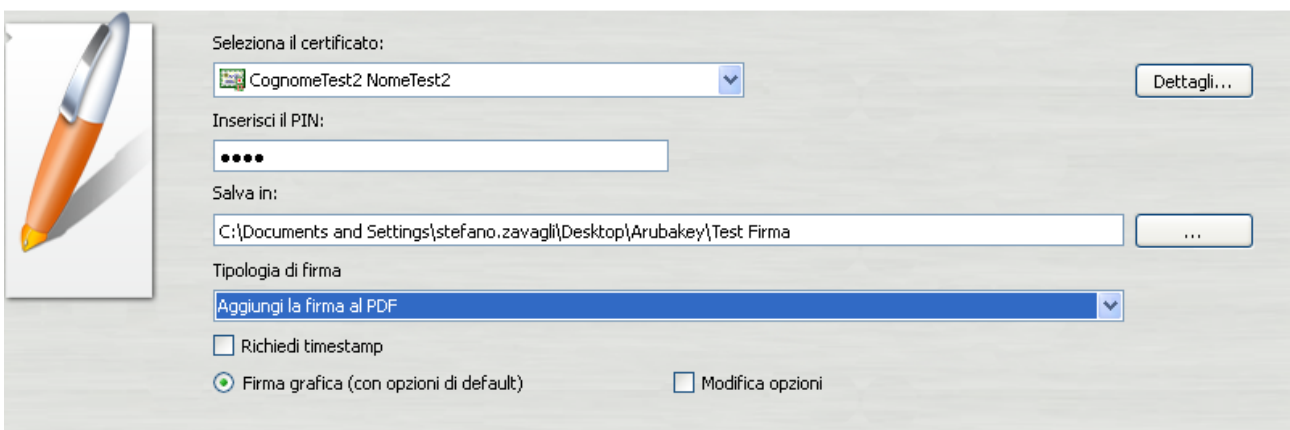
Seleziona il certificato:

CognomeTest2 NomeTest2

Dettagli...

Inserisci il PIN:

••••

Salva in:

C:\Documents and Settings\stefano.zavagli\Desktop\Arubakey\Test Firma

...

Tipologia di firma

Aggiungi la firma al PDF

Richiedi timestamp

Firma grafica (con opzioni di default)

Modifica opzioni